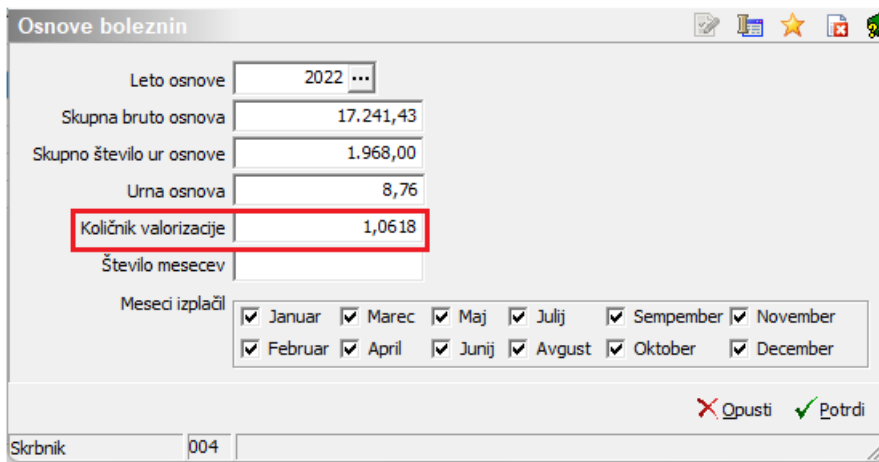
Osnove boleznin

Leto osnove 2022 ...

Skupna bruto osnova 17.241,43

Skupno število ur osnove 1.968,00

Urna osnova 8,76

Količnik valorizacije 1,0618

Število mesecev

Meseci izplačil

| | | | | | |
|---|---|---|---|---|---|
| Januar | Marec | Maj | Julij | Sempember | November |
| Februar | April | Junij | Avgust | Oktober | December |

Opusti Potrdi

Skrbnik 004